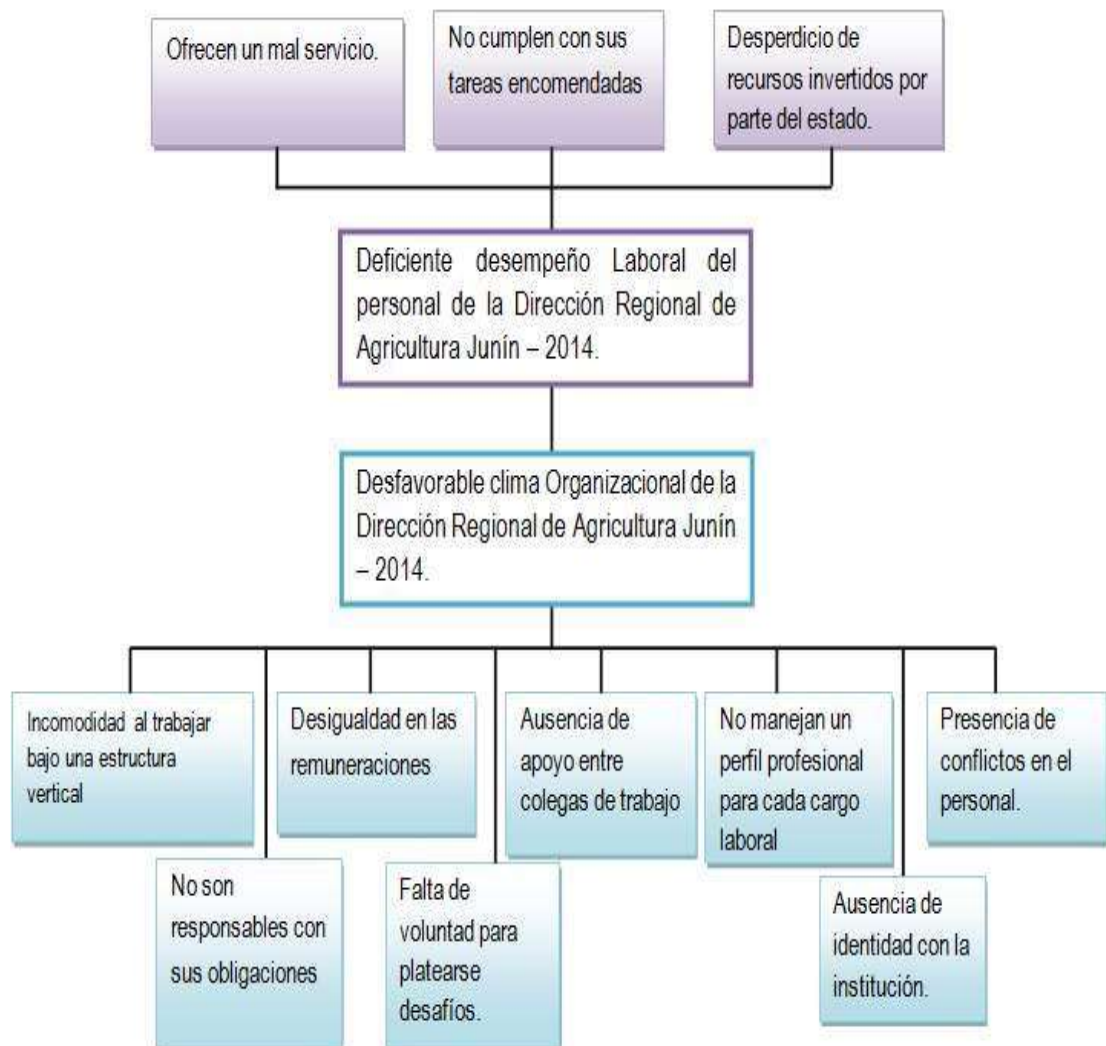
Ofrecen un mal servicio.

No cumplen con sus tareas encomendadas

Desperdicio de recursos invertidos por parte del estado.

Deficiente desempeño Laboral del personal de la Dirección Regional de Agricultura Junín – 2014.

Desfavorable clima Organizacional de la Dirección Regional de Agricultura Junín – 2014.

Incomodidad al trabajar bajo una estructura vertical

No son responsables con sus obligaciones

Desigualdad en las remuneraciones

Falta de voluntad para platearse desafíos.

Ausencia de apoyo entre colegas de trabajo

No manejan un perfil profesional para cada cargo laboral

Ausencia de identidad con la institución.

Presencia de conflictos en el personal.